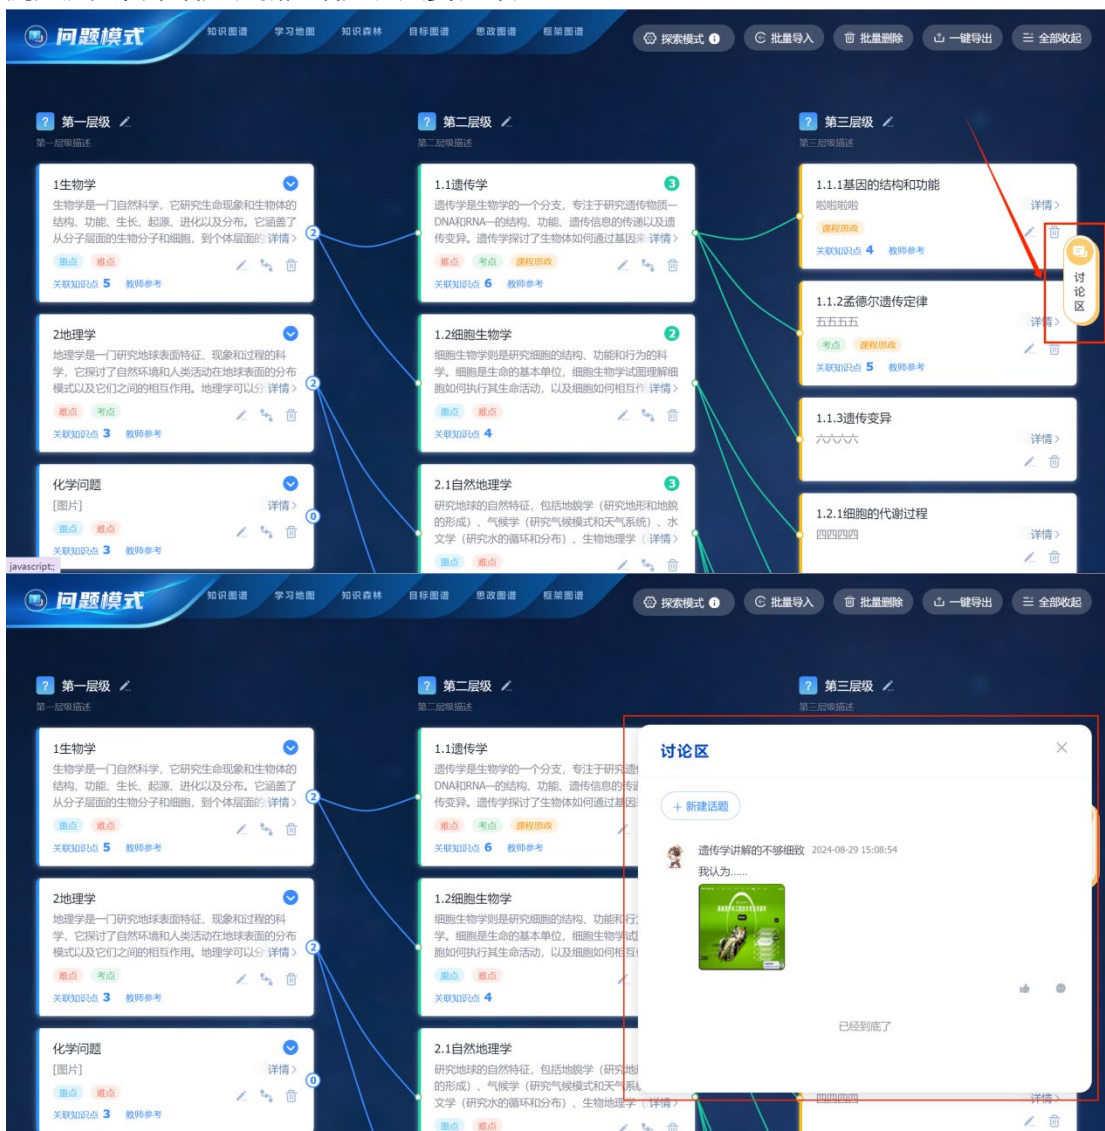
问题模式 知识图谱 学习地图 知识森林 目标图谱 思政图谱 框架图谱 探索模式 批量导入 批量删除 一键导出 全部收起

第一层级
第一层级描述

1生物学
生物学是一门自然科学，它研究生命现象和生物体的结构、功能、生长、起源、进化以及分布。它涵盖了从分子层面的生物分子和细胞，到个体层面的 详情
重点 难点
关联知识点 5 教师参考

2地理学
地理学是一门研究地球表面特征、现象和过程的科学，它探讨了自然环境和人类活动在地球表面的分布模式以及它们之间的相互作用。地理学可以分 详情
难点 考点
关联知识点 3 教师参考

化学问题
[图片] 详情
重点 难点
关联知识点 3 教师参考

第二层级
第二层级描述

1.1遗传学
遗传学是生物学的一个分支，专注于研究遗传物质——DNA和RNA——的结构、功能、遗传信息的传递以及遗传变异。遗传学探讨了生物体如何通过基因来 详情
难点 考点 课程思政
关联知识点 6 教师参考

1.2细胞生物学
细胞生物学则是研究细胞的结构、功能和行为的科学。细胞是生命的基本单位，细胞生物学试图理解细胞如何执行其生命活动，以及细胞如何相互作 详情
重点 难点
关联知识点 4

2.1自然地理学
研究地球的自然特征，包括地貌学（研究地形和地貌的形成）、气候学（研究气候模式和天气系统）、水文学（研究水的循环和分布）、生物地理学（ 详情
重点 难点

第三层级
第三层级描述

1.1.1基因的结构和功能
啦啦啦啦
课程思政
详情
关联知识点 4 教师参考

1.1.2孟德尔遗传定律
五五五五
详情
考点 课程思政
关联知识点 5 教师参考

1.1.3遗传变异
六六六六
详情

1.2.1细胞的代谢过程
四四四四
详情

讨论区

javascript;

问题模式 知识图谱 学习地图 知识森林 目标图谱 思政图谱 框架图谱 探索模式 批量导入 批量删除 一键导出 全部收起

第一层级
第一层级描述

1生物学
生物学是一门自然科学，它研究生命现象和生物体的结构、功能、生长、起源、进化以及分布。它涵盖了从分子层面的生物分子和细胞，到个体层面的 详情
重点 难点
关联知识点 5 教师参考

2地理学
地理学是一门研究地球表面特征、现象和过程的科学，它探讨了自然环境和人类活动在地球表面的分布模式以及它们之间的相互作用。地理学可以分 详情
难点 考点
关联知识点 3 教师参考

化学问题
[图片] 详情
重点 难点
关联知识点 3 教师参考

第二层级
第二层级描述

1.1遗传学
遗传学是生物学的一个分支，专注于研究遗传DNA和RNA——的结构、功能、遗传信息的传传变异。遗传学探讨了生物体如何通过基因
难点 考点 课程思政
关联知识点 6 教师参考

1.2细胞生物学
细胞生物学则是研究细胞的结构、功能和行学。细胞是生命的基本单位，细胞生物学试跑如何执行其生命活动，以及细胞如何相互
重点 难点
关联知识点 4

2.1自然地理学
研究地球的自然特征，包括地貌学（研究地的形成）、气候学（研究气候模式和天气系文学（研究水的循环和分布）、生物地理学 详情
重点 难点

第三层级
第三层级描述

讨论区
+ 新建话题
遗传学讲解的不够细致 2024-08-29 15:08:54
我认为......
已经到底了

四四四四
详情